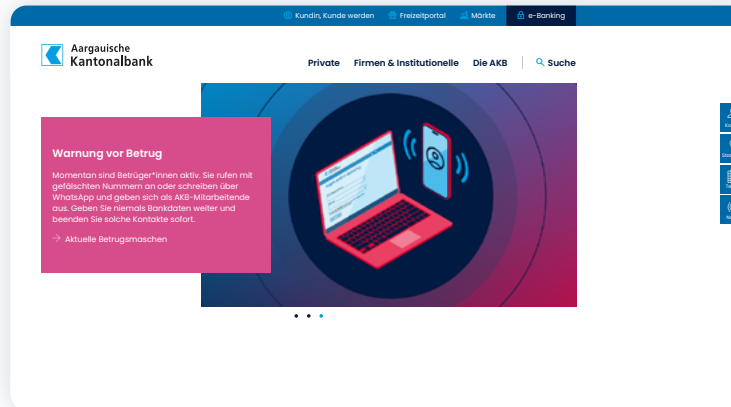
Kundin, Kunde werden Freizeitportal Märkte e-Banking

Aargauische Kantonalbank

Private Firmen & Institutionelle Die AKB Suche

Warnung vor Betrug

Momentan sind Betrüger*innen aktiv. Sie rufen mit gefälschten Nummern an oder schreiben über WhatsApp und geben sich als AKB-Mitarbeitende aus. Geben Sie niemals Bankdaten weiter und beenden Sie solche Kontakte sofort.

Aktuelle Betrugsmaschen